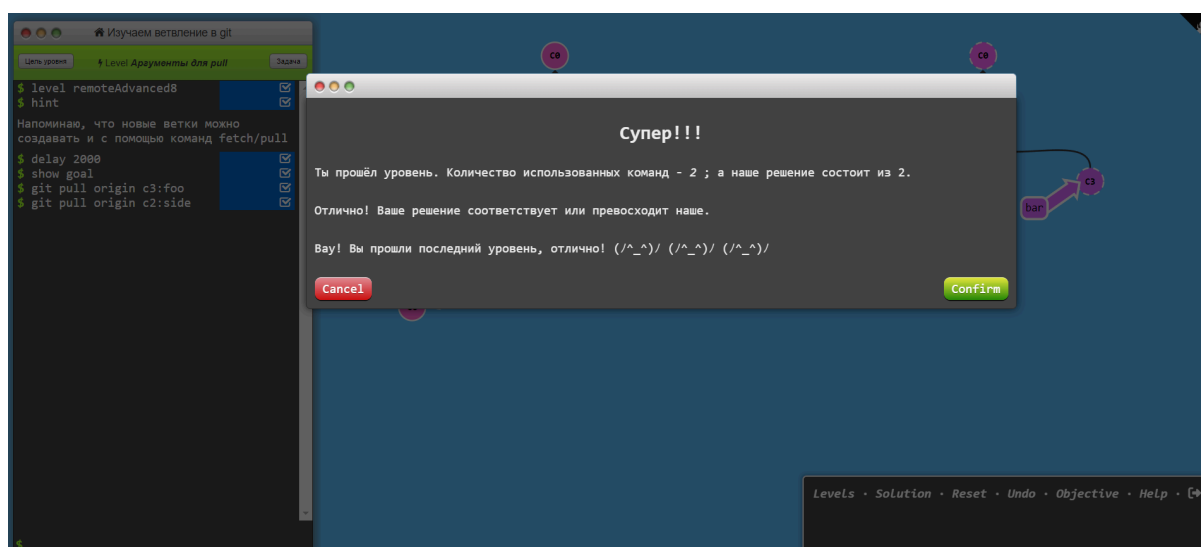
Изучаем ветвление в git

Цель уровня

Level Аргументы для pull

Задача

$ level remoteAdvanced8
$ hint

Напоминаю, что новые ветки можно создавать и с помощью команд fetch/pull

$ delay 2000
$ show goal
$ git pull origin c3:foo
$ git pull origin c2:side

$

c0

c0

c3

bar

Супер!!!

Ты прошёл уровень. Количество использованных команд - *2* ; а наше решение состоит из 2.

Отлично! Ваше решение соответствует или превосходит наше.

Вау! Вы прошли последний уровень, отлично! (/^_^)/ (/^_^)/ (/^_^)/

Cancel

Confirm

Levels · Solution · Reset · Undo · Objective · Help ·